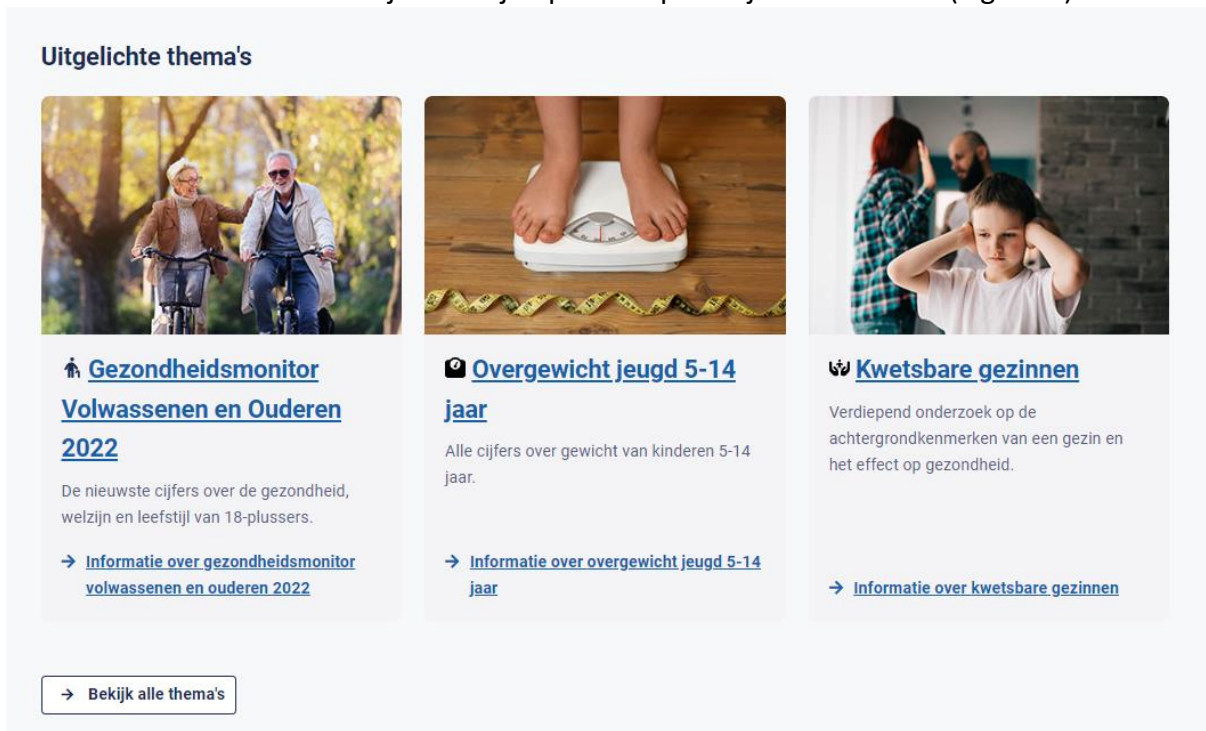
Uitgelichte thema's

Gezondheidsmonitor Volwassenen en Ouderen 2022

De nieuwste cijfers over de gezondheid, welzijn en leefstijl van 18-plussers.

→ Informatie over gezondheidsmonitor volwassenen en ouderen 2022

Overgewicht jeugd 5-14 jaar

Alle cijfers over gewicht van kinderen 5-14 jaar.

→ Informatie over overgewicht jeugd 5-14 jaar

Kwetsbare gezinnen

Verdiepend onderzoek op de achtergrondkenmerken van een gezin en het effect op gezondheid.

→ Informatie over kwetsbare gezinnen

→ Bekijk alle thema's